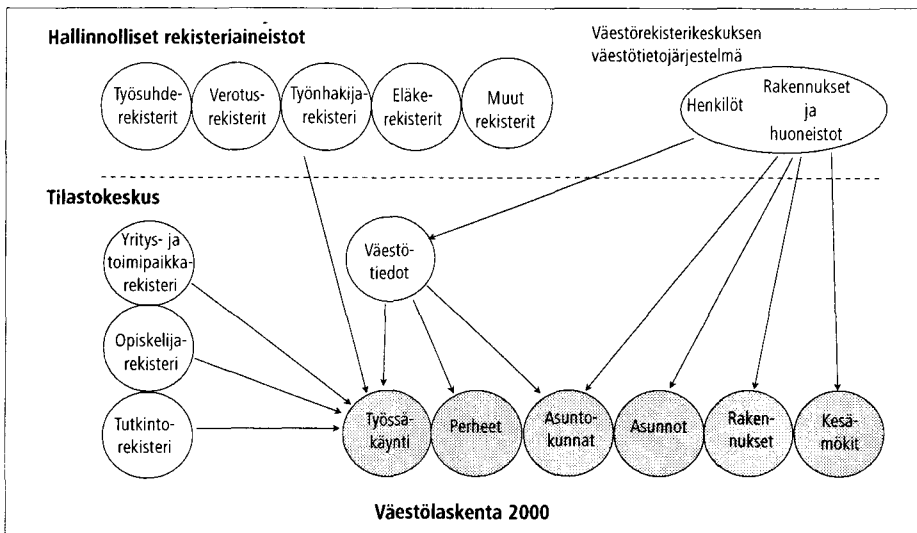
Hallinnolliset rekisteriaineistot

Työsuhderekisterit

Verotusrekisterit

Työnhakijarekisteri

Eläkerekisterit

Muut rekisterit

Väestörekisterikeskuksen väestötietojärjestelmä

Henkilöt

Rakennukset ja huoneistot

Tilastokeskus

Yritys- ja toimipaikkarekisteri

Opiskelijarekisteri

Tutkintorekisteri

Väestötiedot

Työssäkäynti

Perheet

Asuntokunnat

Asunnot

Rakennukset

Kesämökit

Väestölaskenta 2000